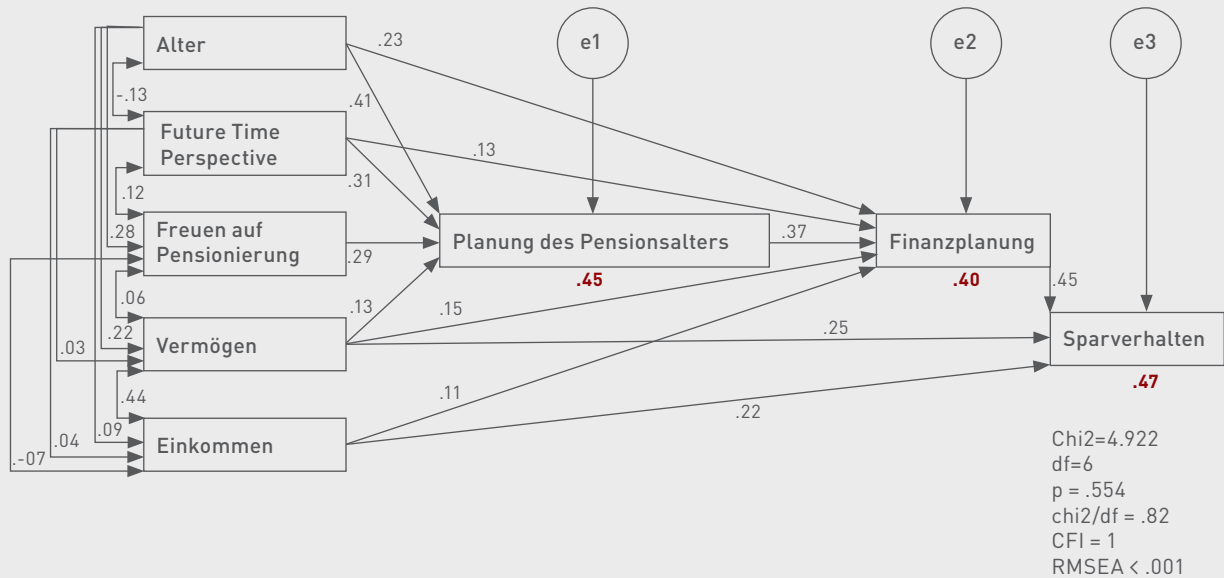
Alter

Future Time Perspective

Freuen auf Pensionierung

Vermögen

Einkommen

e1

e2

e3

Planung des Pensionsalters

Finanzplanung

Sparverhalten

.23

.41

-.13

.13

.31

.12

.28

.29

.37

.45

.40

.45

.06

.13

.15

.22

.25

.03

.44

.11

.22

.47

.09

.04

.-07

Chi2=4.922
df=6
p = .554
chi2/df = .82
CFI = 1
RMSEA < .001